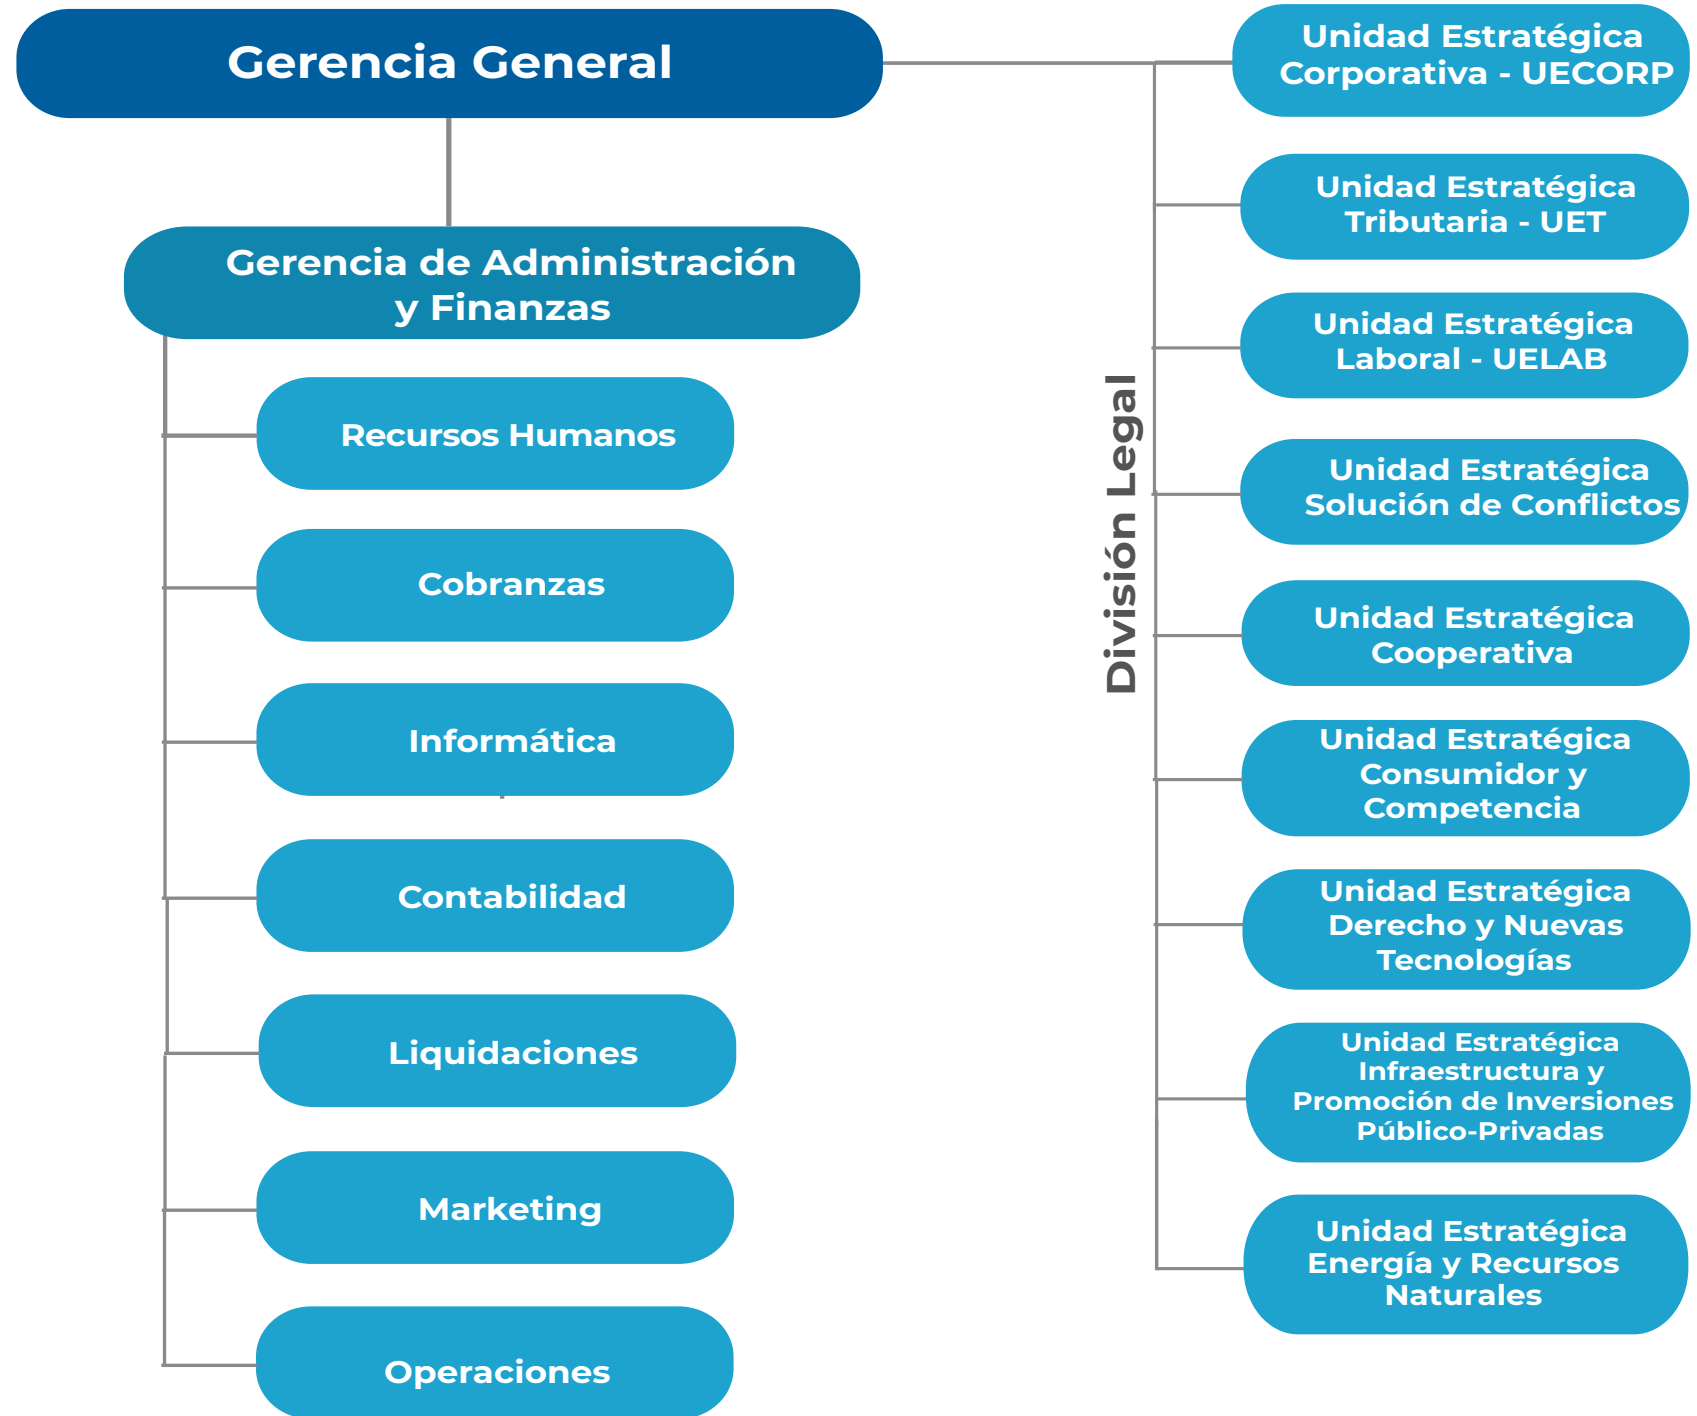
Gerencia General

Gerencia de Administración y Finanzas

Recursos Humanos

Cobranzas

Informática

Contabilidad

Liquidaciones

Marketing

Operaciones

División Legal

Unidad Estratégica Corporativa - UECORP

Unidad Estratégica Tributaria - UET

Unidad Estratégica Laboral - UELAB

Unidad Estratégica Solución de Conflictos

Unidad Estratégica Cooperativa

Unidad Estratégica Consumidor y Competencia

Unidad Estratégica Derecho y Nuevas Tecnologías

Unidad Estratégica Infraestructura y Promoción de Inversiones Público-Privadas

Unidad Estratégica Energía y Recursos Naturales